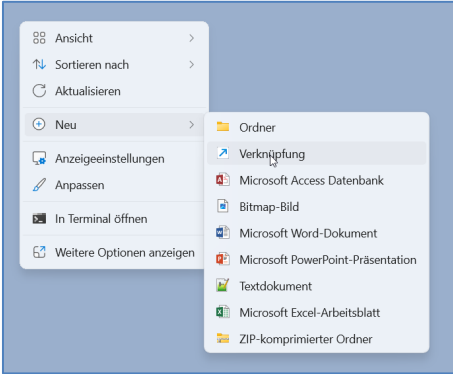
Ansicht
Sortieren nach
Aktualisieren
Neu
Anzeigeeinstellungen
Anpassen
In Terminal öffnen
Weitere Optionen anzeigen

Ordner
Verknüpfung
Microsoft Access Datenbank
Bitmap-Bild
Microsoft Word-Dokument
Microsoft PowerPoint-Präsentation
Textdokument
Microsoft Excel-Arbeitsblatt
ZIP-komprimierter Ordner